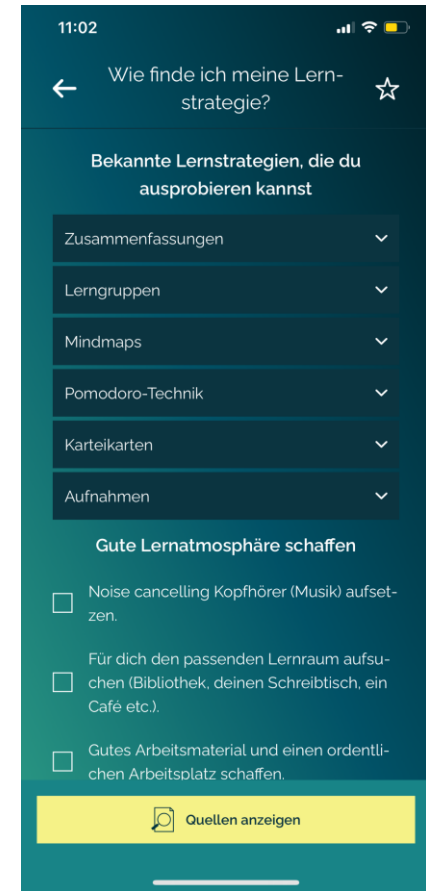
11:02

Wie finde ich meine Lernstrategie?

Bekannte Lernstrategien, die du ausprobieren kannst

Zusammenfassungen

Lerngruppen

Mindmaps

Pomodoro-Technik

Karteikarten

Aufnahmen

Gute Lernatmosphäre schaffen

Noise cancelling Kopfhörer (Musik) aufsetzen.

Für dich den passenden Lernraum aufsuchen (Bibliothek, deinen Schreibtisch, ein Café etc.).

Gutes Arbeitsmaterial und einen ordentlichen Arbeitsplatz schaffen.

Quellen anzeigen